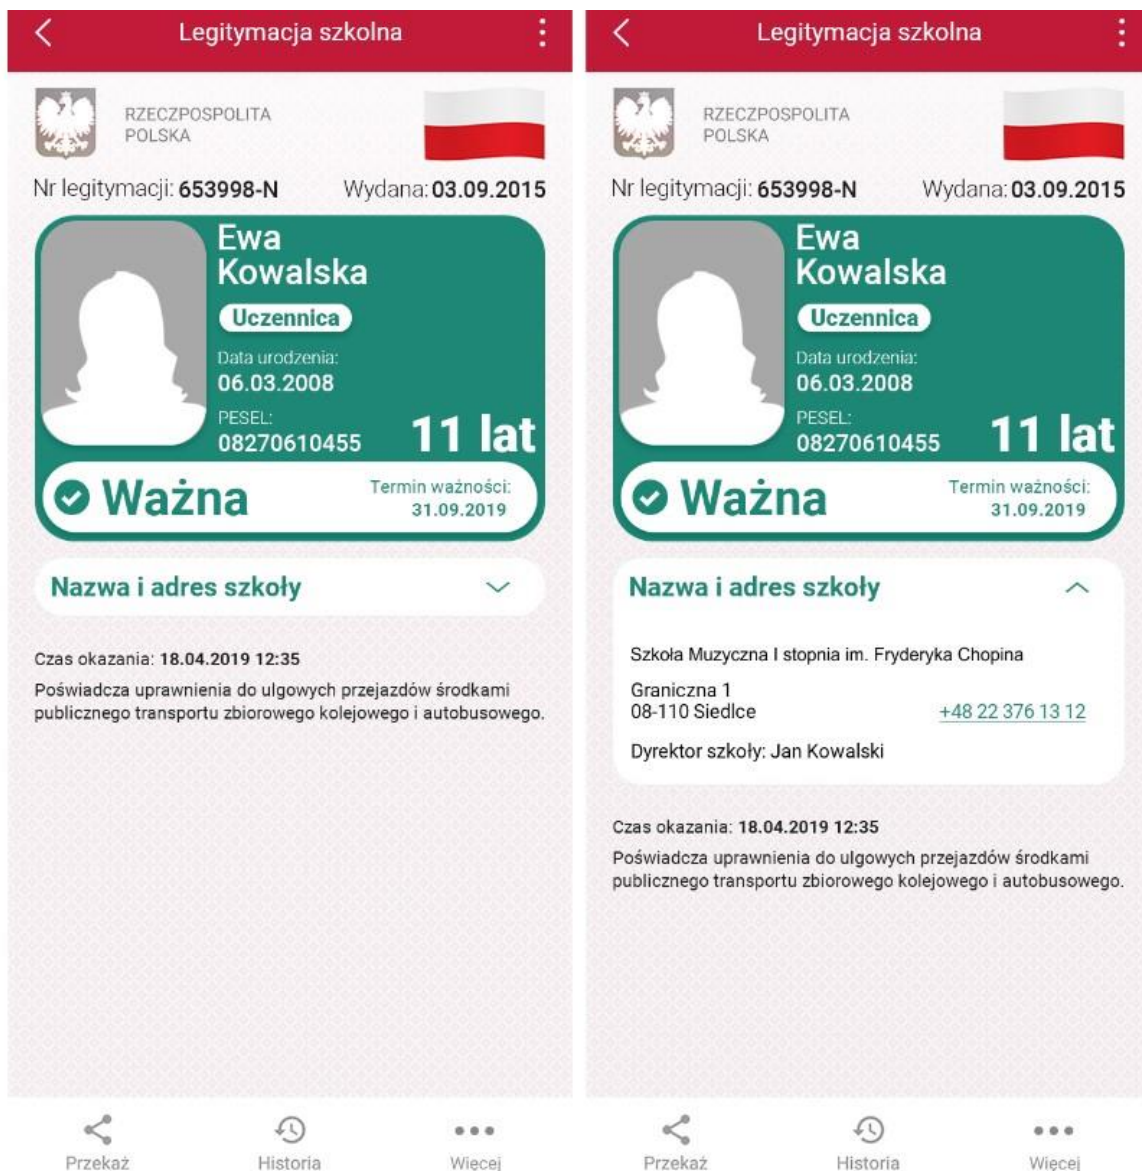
Legitymacja szkolna

RZECZPOSPOLITA POLSKA

Nr legitymacji: 653998-N Wydana: 03.09.2015

Ewa Kowalska

Uczennica

Data urodzenia: 06.03.2008

PESEL: 08270610455

11 lat

Ważna

Termin ważności: 31.09.2019

Nazwa i adres szkoły

Czas okazania: 18.04.2019 12:35

Poświadcza uprawnienia do ulgowych przejazdów środkami publicznego transportu zbiorowego kolejowego i autobusowego.

Przekaż Historia Więcej

Legitymacja szkolna

RZECZPOSPOLITA POLSKA

Nr legitymacji: 653998-N Wydana: 03.09.2015

Ewa Kowalska

Uczennica

Data urodzenia: 06.03.2008

PESEL: 08270610455

11 lat

Ważna

Termin ważności: 31.09.2019

Nazwa i adres szkoły

Szkoła Muzyczna I stopnia im. Fryderyka Chopina

Graniczna 1
08-110 Siedlce

+48 22 376 13 12

Dyrektor szkoły: Jan Kowalski

Czas okazania: 18.04.2019 12:35

Poświadcza uprawnienia do ulgowych przejazdów środkami publicznego transportu zbiorowego kolejowego i autobusowego.

Przekaż Historia Więcej